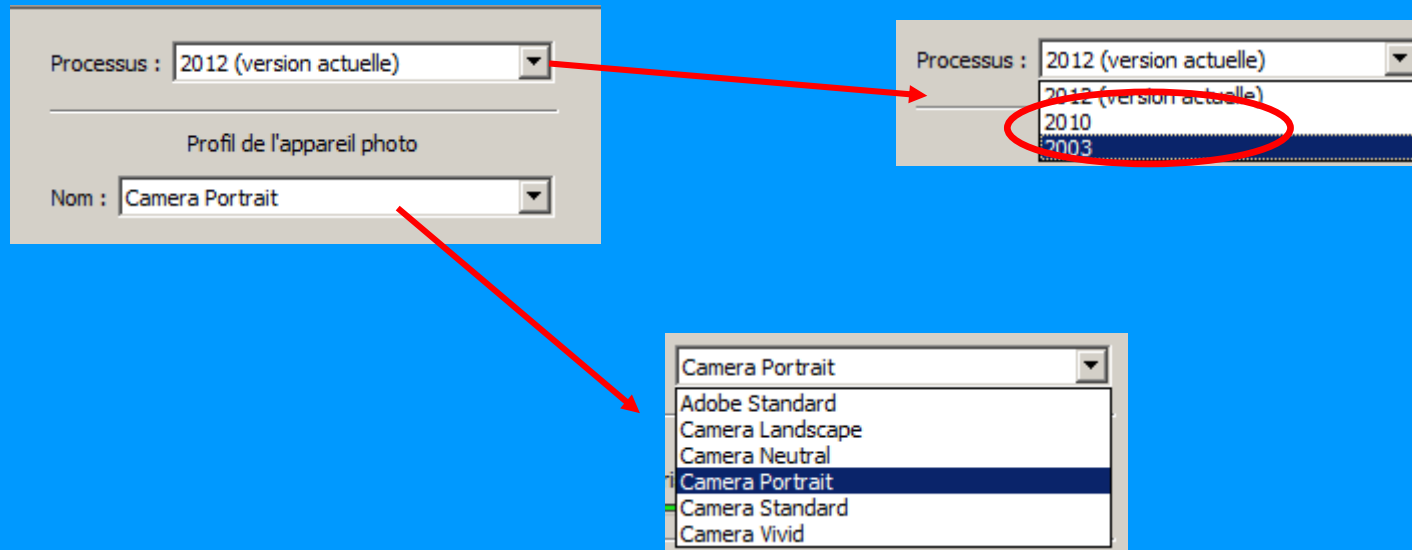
Processus : 2012 (version actuelle)

Profil de l'appareil photo

Nom : Camera Portrait

Processus : 2012 (version actuelle)
2012 (version actuelle)
2010
2003

Camera Portrait
Adobe Standard
Camera Landscape
Camera Neutral
Camera Portrait
Camera Standard
Camera Vivid